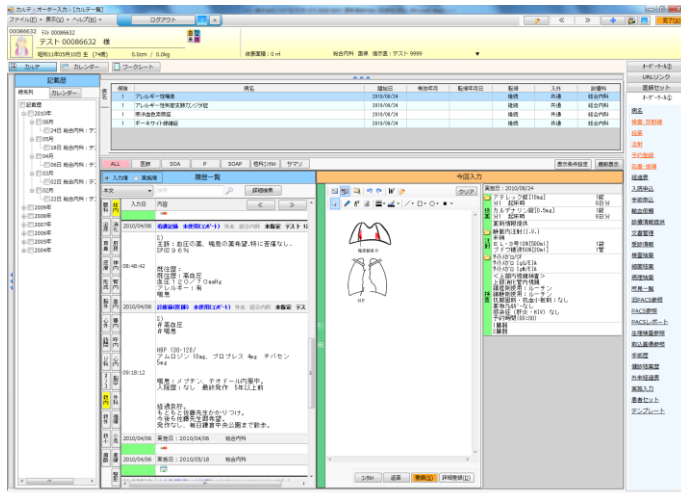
カルテ／オーダー入力 - [カルテ一覧]
ファイル(F) 表示(V) ヘルプ(H)
ログアウト
終了(X)
00086632 Eb 00086632
テスト 00086632 様
昭和11年05月10日 生 (74歳)
0.0cm / 0.0kg
体重変動：0 ml
総合内科 医療 通常医：テスト 9999
カルテ
カレンダー
ワークシート
記載歴
診療系列
カレンダー
記載歴
2010年
06月
24日 総合内科：テ
05月
19日 総合内科：テ
04月
06日 総合内科：テ
03月
02日 総合内科：テ
02月
22日 総合内科：テ
2009年
2008年
2007年
2006年
2005年
2004年

| 病歴 | 病名 | 開始日 | 有効年月 | 転帰年月日 | 転帰 | 入外 | 診療科 |
|---|---|---|---|---|---|---|---|
| 1 | アレルギー性鼻炎 | 2010/08/24 | | | 継続 | 共通 | 総合内科 |
| 1 | アレルギー性気管支肺アスペルギ症 | 2010/08/24 | | | 継続 | 共通 | 総合内科 |
| 1 | 原発性急性緑内障 | 2010/08/24 | | | 継続 | 共通 | 総合内科 |
| 1 | ポータルサイト検査値 | 2010/08/24 | | | 継続 | 共通 | 総合内科 |

ALL 医師 SOA P SOAP 看護記録 サマリ
表示条件設定
最新表示
入力済 実施済
履歴一覧
本文
詳細検索
入力日 内容
2010/04/06
看護記録 未確定(コメント) 未確定 テスト 15
S)
主訴：血圧の薬、喘息の薬希望。特に苦痛なし。
SPO2 96%
08:48:42
既往歴：
既往歴：高血圧
血圧：120/70mmHg
アレルギー：有
喘息
2010/04/06
診療者(医師) 未確定(コメント) 未確定 テス
S)
#高血圧
#喘息
HBP 130-120/
アムロジン 10mg、プロブレス 4mg チバセン 5mg
09:18:12
喘息：ノブチン テオドール内服中。
入院歴：なし 最終発作 5年以上前
経過良好。
もともと佐藤先生がかかりつけ。
今後も佐藤先生診療希望。
発作なし。毎日健康中央公園まで散歩。
2010/04/06
実施日：2010/04/06 総合内科
2010/04/06
実施日：2010/05/18 総合内科
今回入力
クリア
実施日：2010/08/24
プラレックス錠[10mg] 1錠
分1 起床時 6日分
カルデナリン錠[0.5mg] 1錠
分1 起床時 6日分
薬剤情報提供
静脈内注射(I.V.)
生食
ヒレン注射(EDTA500ml) 1袋
ブドウ糖注射液[20ml] 1管
外来日帰
外来日帰 IgM
外来日帰 IgM/EIA
＜入院内視鏡検査＞
上部消化管内視鏡
鎮静剤使用：ヒーチン
鎮静剤使用：ドルミカム
抗凝固剤・抗血小板剤：なし
薬物アレルギー：なし
感染症（梅毒・HIV）なし
予約時間(08:00)
1番目
1番目
消化管狭窄
コピー 破棄 保存 詳細登録(D)
オーダー種別
URLリンク
患者セット
オーダー種別
病名
処方・区別外
処置
注射
予約登録
処置・手術
検査表
入院申込
手術申込
輸血依頼
放射線撮影依頼
文書管理
受診情報
検査結果
病理結果
画像情報
所見一覧
図PACS参照
PACS参照
PACSレポート
生理検査参照
処方参照
手術歴
継続投薬歴
外来投薬歴
実施入力
患者セット
テンプレート